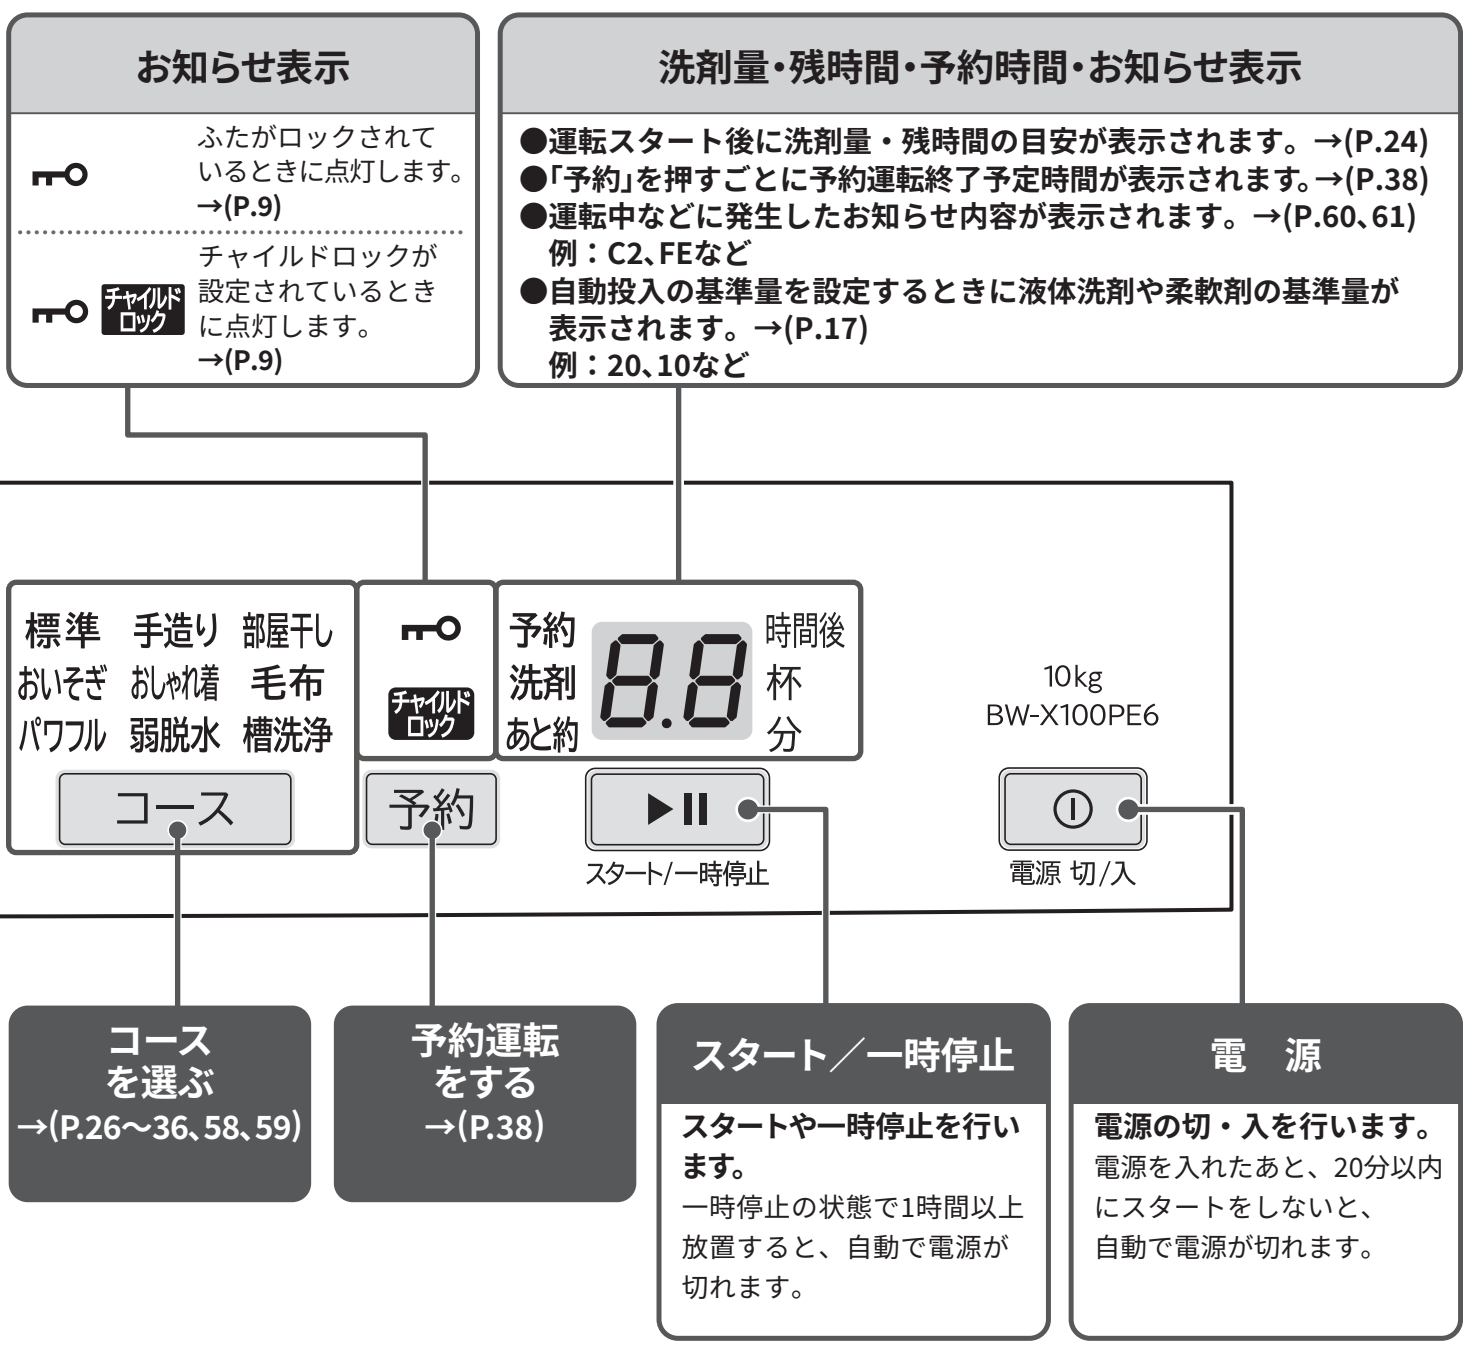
お知らせ表示

ふたがロックされているときに点灯します。→(P.9)

チャイルドロック
チャイルドロックが設定されているときに点灯します。→(P.9)

洗剤量・残時間・予約時間・お知らせ表示

●運転スタート後に洗剤量・残時間の目安が表示されます。→(P.24)
●「予約」を押すごとに予約運転終了予定時間が表示されます。→(P.38)
●運転中などに発生したお知らせ内容が表示されます。→(P.60、61)
例：C2、FEなど
●自動投入の基準量を設定するときに液体洗剤や柔軟剤の基準量が表示されます。→(P.17)
例：20、10など

標準 手造り 部屋干し
おいそぎ おしゃれ着 毛布
パワフル 弱脱水 槽洗浄
コース

チャイルドロック
予約

予約 洗剤 あと約
8.8
時間後 杯 分

スタート/一時停止

10kg
BW-X100PE6

電源 切/入

コースを選ぶ
→(P.26〜36、58、59)

予約運転をする
→(P.38)

スタート／一時停止
スタートや一時停止を行います。
一時停止の状態で1時間以上放置すると、自動で電源が切れます。

電　源
電源の切・入を行います。
電源を入れたあと、20分以内にスタートをしないと、自動で電源が切れます。